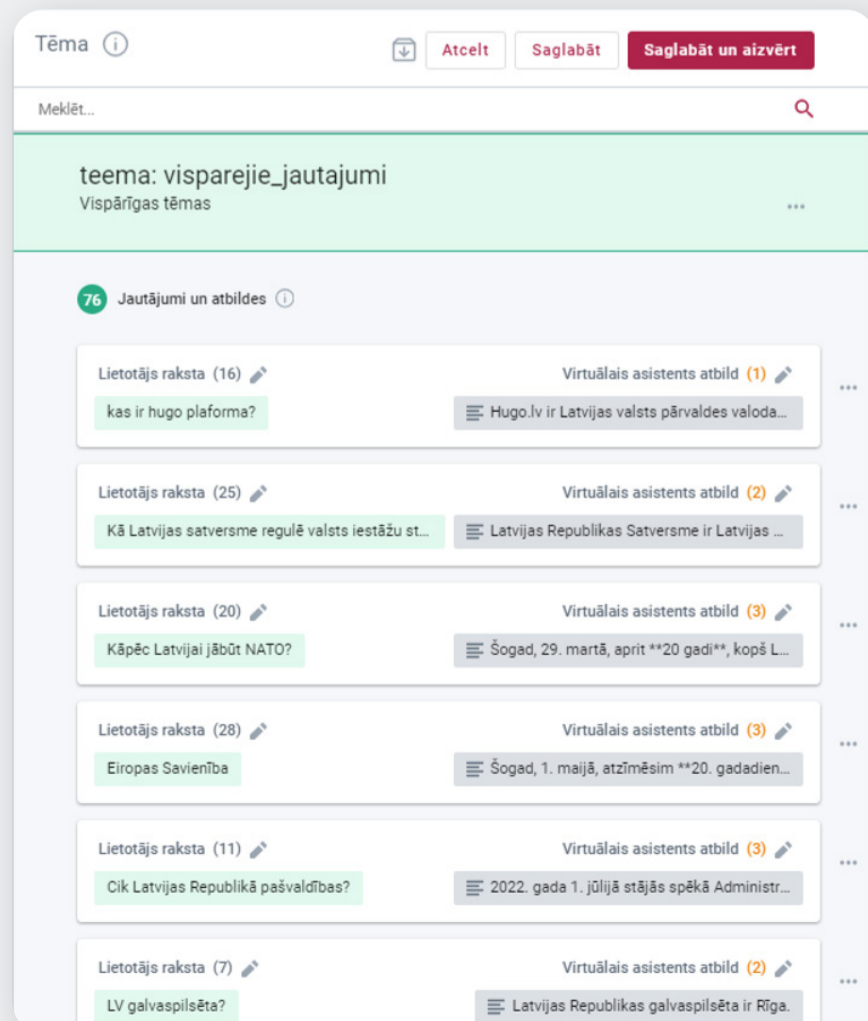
Tēma ⓘ

Atcelt Saglabāt Saglabāt un aizvērt

Meklēt...

teema: visparejie_jautajumi
Vispārīgas tēmas

76 Jautājumi un atbildes ⓘ

Lietotājs raksta (16)
Virtuālais asistents atbild (1)
kas ir hugo plaforma?
Hugo.lv ir Latvijas valsts pārvaldes valoda...

Lietotājs raksta (25)
Virtuālais asistents atbild (2)
Kā Latvijas satversme regulē valsts iestāžu st...
Latvijas Republikas Satversme ir Latvijas ...

Lietotājs raksta (20)
Virtuālais asistents atbild (3)
Kāpēc Latvijai jābūt NATO?
Šogad, 29. martā, aprit **20 gadi**, kopš L...

Lietotājs raksta (28)
Virtuālais asistents atbild (3)
Eiropas Savienība
Šogad, 1. maijā, atzīmēsim **20. gadadien...

Lietotājs raksta (11)
Virtuālais asistents atbild (3)
Cik Latvijas Republikā pašvaldības?
2022. gada 1. jūlijā stājās spēkā Administr...

Lietotājs raksta (7)
Virtuālais asistents atbild (2)
LV galvaspilsēta?
Latvijas Republikas galvaspilsēta ir Rīga.